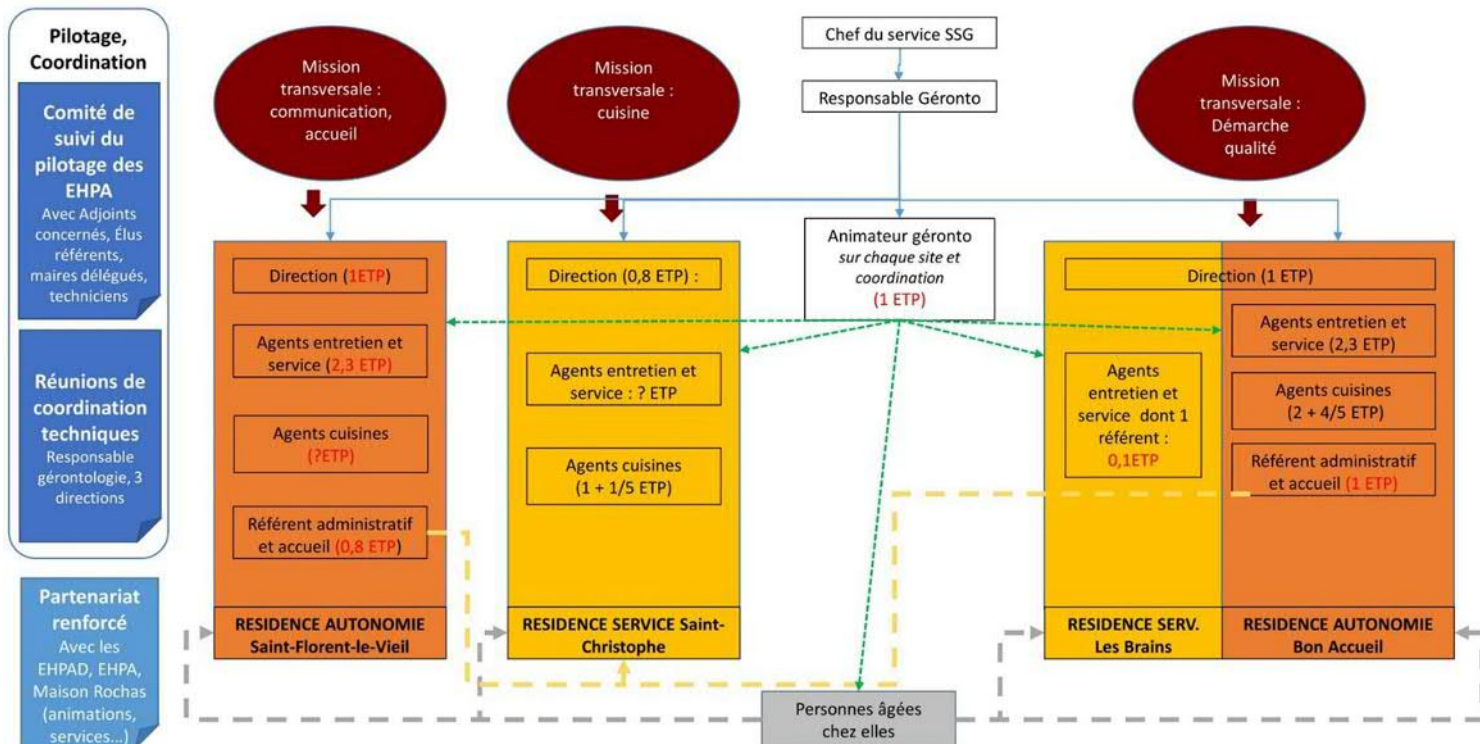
Pilotage, Coordination

Comité de suivi du pilotage des EHPA
Avec Adjoints concernés, Élus référents, maires délégués, techniciens

Réunions de coordination techniques
Responsable gérontologie, 3 directions

Partenariat renforcé
Avec les EHPAD, EHPA, Maison Rochas (animations, services...)

Mission transversale : communication, accueil

Mission transversale : cuisine

Chef du service SSG

Responsable Géronto

Mission transversale : Démarche qualité

Animateur géronto
sur chaque site et coordination
(1 ETP)

Direction (1ETP)

Agents entretien et service (2,3 ETP)

Agents cuisines (?ETP)

Référent administratif et accueil (0,8 ETP)

RESIDENCE AUTONOMIE Saint-Florent-le-Vieil

Direction (0,8 ETP) :

Agents entretien et service : ? ETP

Agents cuisines (1 + 1/5 ETP)

RESIDENCE SERVICE Saint-Christophe

Direction (1 ETP)

Agents entretien et service dont 1 référent : 0,1ETP

Agents entretien et service (2,3 ETP)

Agents cuisines (2 + 4/5 ETP)

Référent administratif et accueil (1 ETP)

RESIDENCE SERV. Les Brains

RESIDENCE AUTONOMIE Bon Accueil

Personnes âgées chez elles